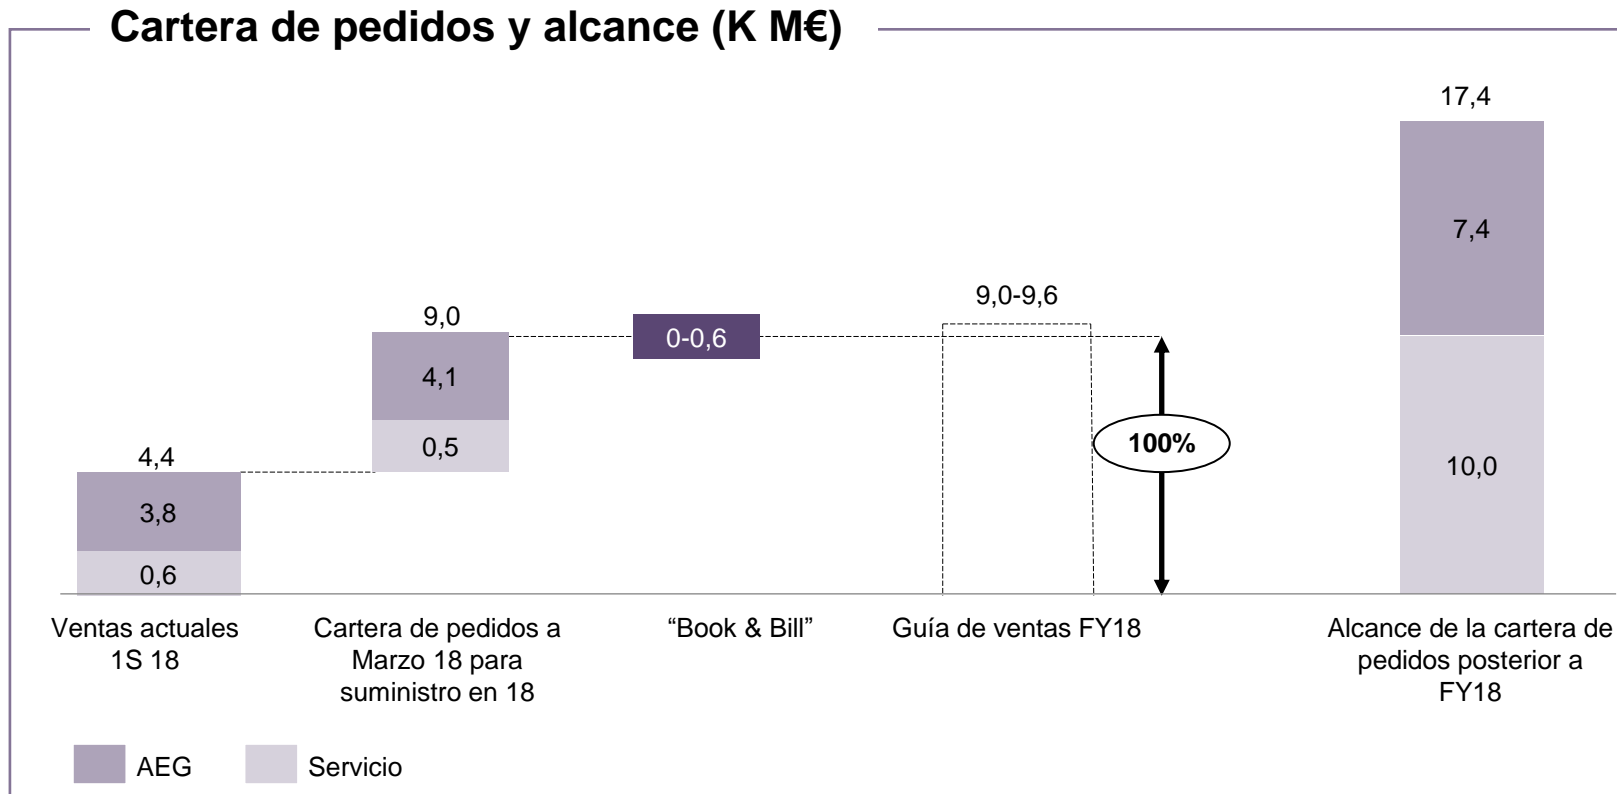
Cartera de pedidos y alcance (K M€)

4,4
3,8
0,6

9,0
4,1
0,5

0-0,6

9,0-9,6

100%

17,4
7,4
10,0

Ventas actuales 1S 18

Cartera de pedidos a Marzo 18 para suministro en 18

“Book & Bill”

Guía de ventas FY18

Alcance de la cartera de pedidos posterior a FY18

AEG
Servicio